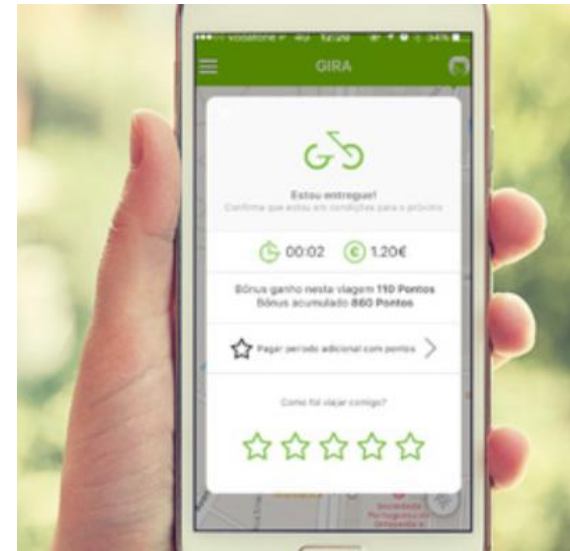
●●●○○ vodafone P 4G 12:20 54%

GIRA

Estou entregue!
Confirme que estou em condições para o próximo

00:02 1.20€

Bónus ganho nesta viagem 110 Pontos
Bónus acumulado 860 Pontos

Pagar período adicional com pontos

Como foi viajar comigo?

Sociedade Portuguesa de Ortopedia e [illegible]